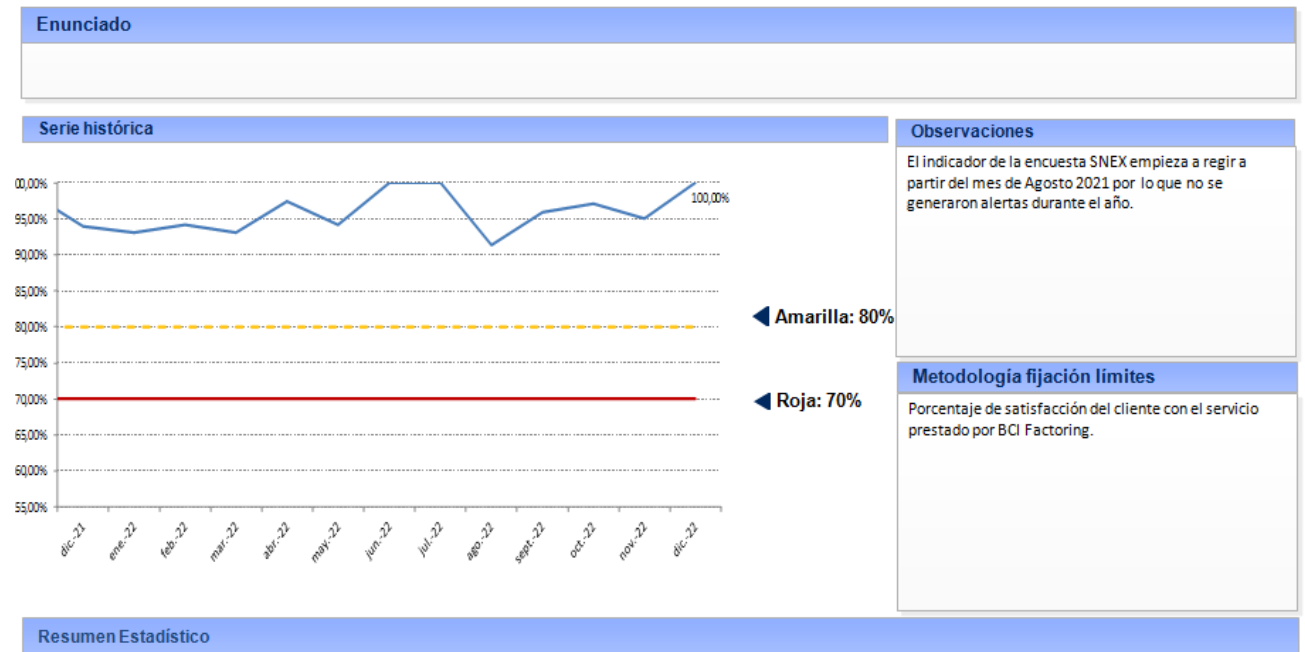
Enunciado

Serie histórica

00,00%
95,00%
90,00%
85,00%
80,00%
75,00%
70,00%
65,00%
60,00%
55,00%

100,00%

dic.-21 ene.-22 feb.-22 mar.-22 abr.-22 may.-22 jun.-22 jul.-22 ago.-22 sept.-22 oct.-22 nov.-22 dic.-22

Amarilla: 80%

Roja: 70%

Observaciones

El indicador de la encuesta SNEX empieza a regir a partir del mes de Agosto 2021 por lo que no se generaron alertas durante el año.

Metodología fijación límites

Porcentaje de satisfacción del cliente con el servicio prestado por BCI Factoring.

Resumen Estadístico